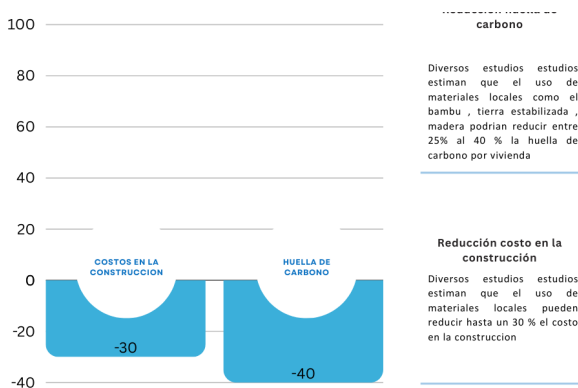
100
80
60
40
20
0
-20
-40

COSTOS EN LA CONSTRUCCION
-30

HUELLA DE CARBONO
-40

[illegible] carbono

Diversos estudios estudios estiman que el uso de materiales locales como el bambu , tierra estabilizada , madera podrian reducir entre 25% al 40 % la huella de carbono por vivienda

Reducción costo en la construcción

Diversos estudios estudios estiman que el uso de materiales locales pueden reducir hasta un 30 % el costo en la construccion